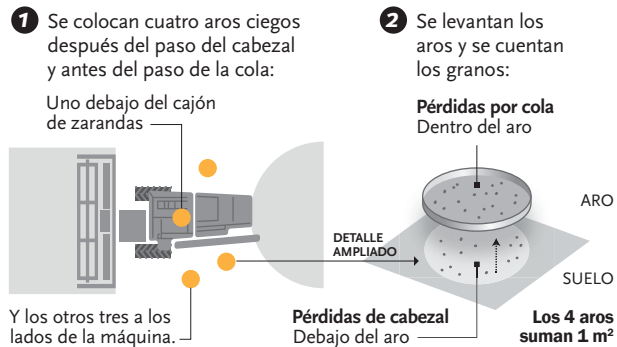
1 Se colocan cuatro aros ciegos después del paso del cabezal y antes del paso de la cola:

Uno debajo del cajón de zarandas

Y los otros tres a los lados de la máquina.

2 Se levantan los aros y se cuentan los granos:

**Pérdidas por cola**
Dentro del aro

ARO

DETALLE AMPLIADO

SUELO

**Pérdidas de cabezal**
Debajo del aro

**Los 4 aros suman 1 m²**